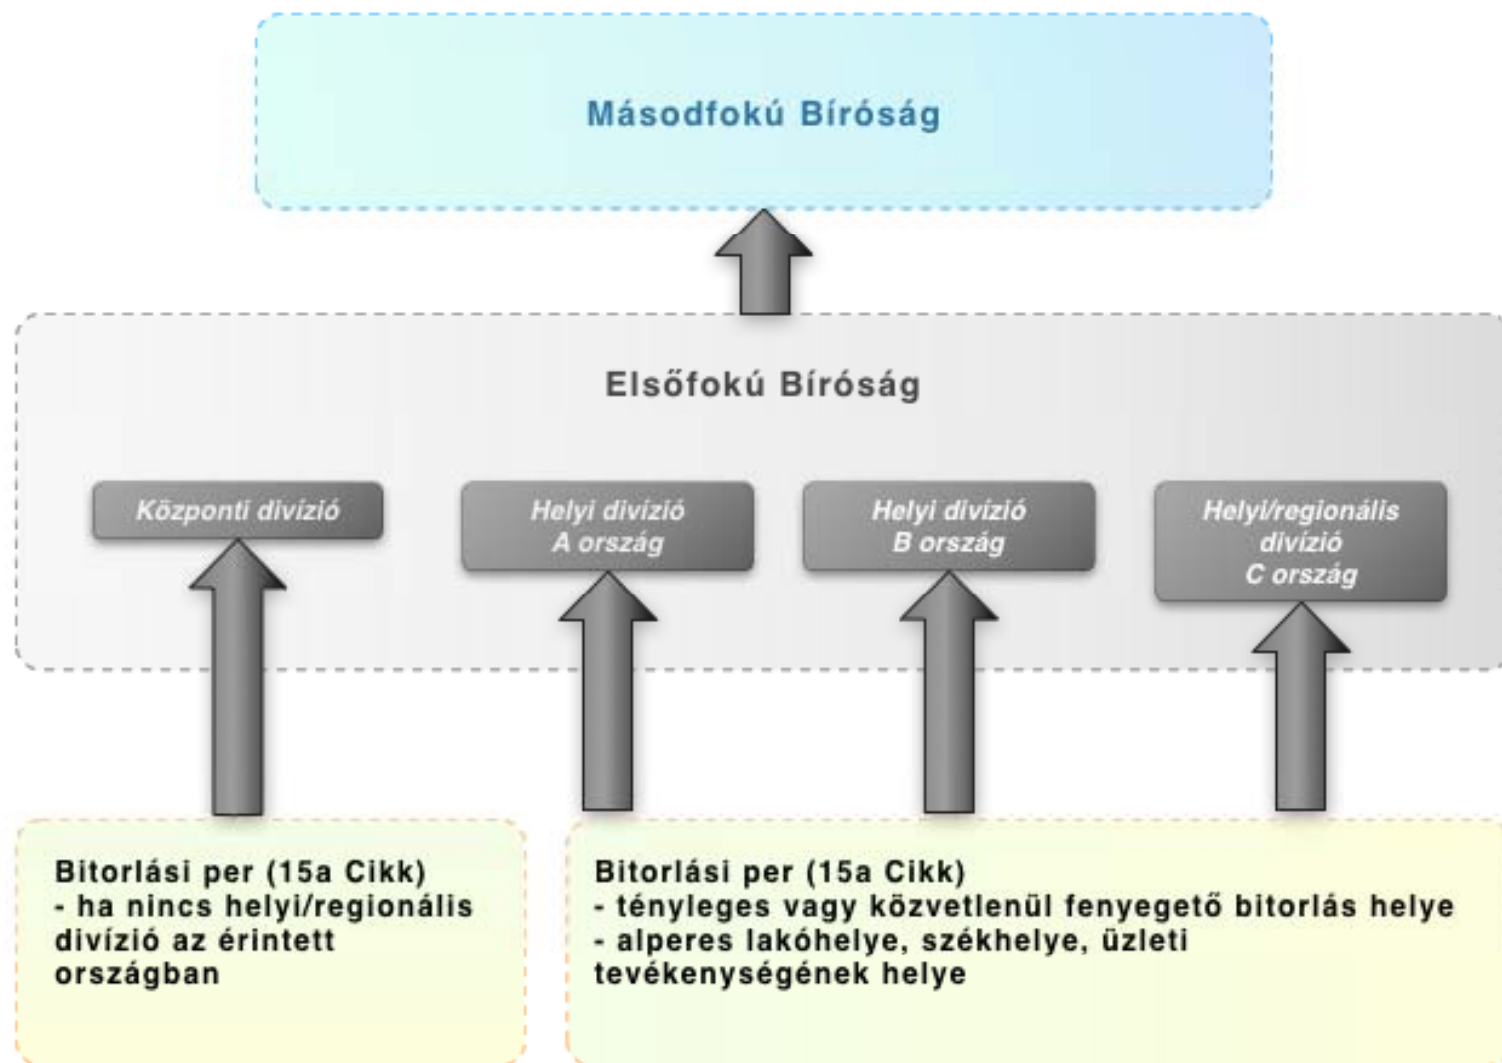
Másodfokú Bíróság

Elsőfokú Bíróság

Központi divízió

Helyi divízió
A ország

Helyi divízió
B ország

Helyi/regionális divízió
C ország

Bitorlási per (15a Cikk)
- ha nincs helyi/regionális divízió az érintett országban

Bitorlási per (15a Cikk)
- tényleges vagy közvetlenül fenyegető bitorlás helye
- alperes lakóhelye, székhelye, üzleti tevékenységének helye